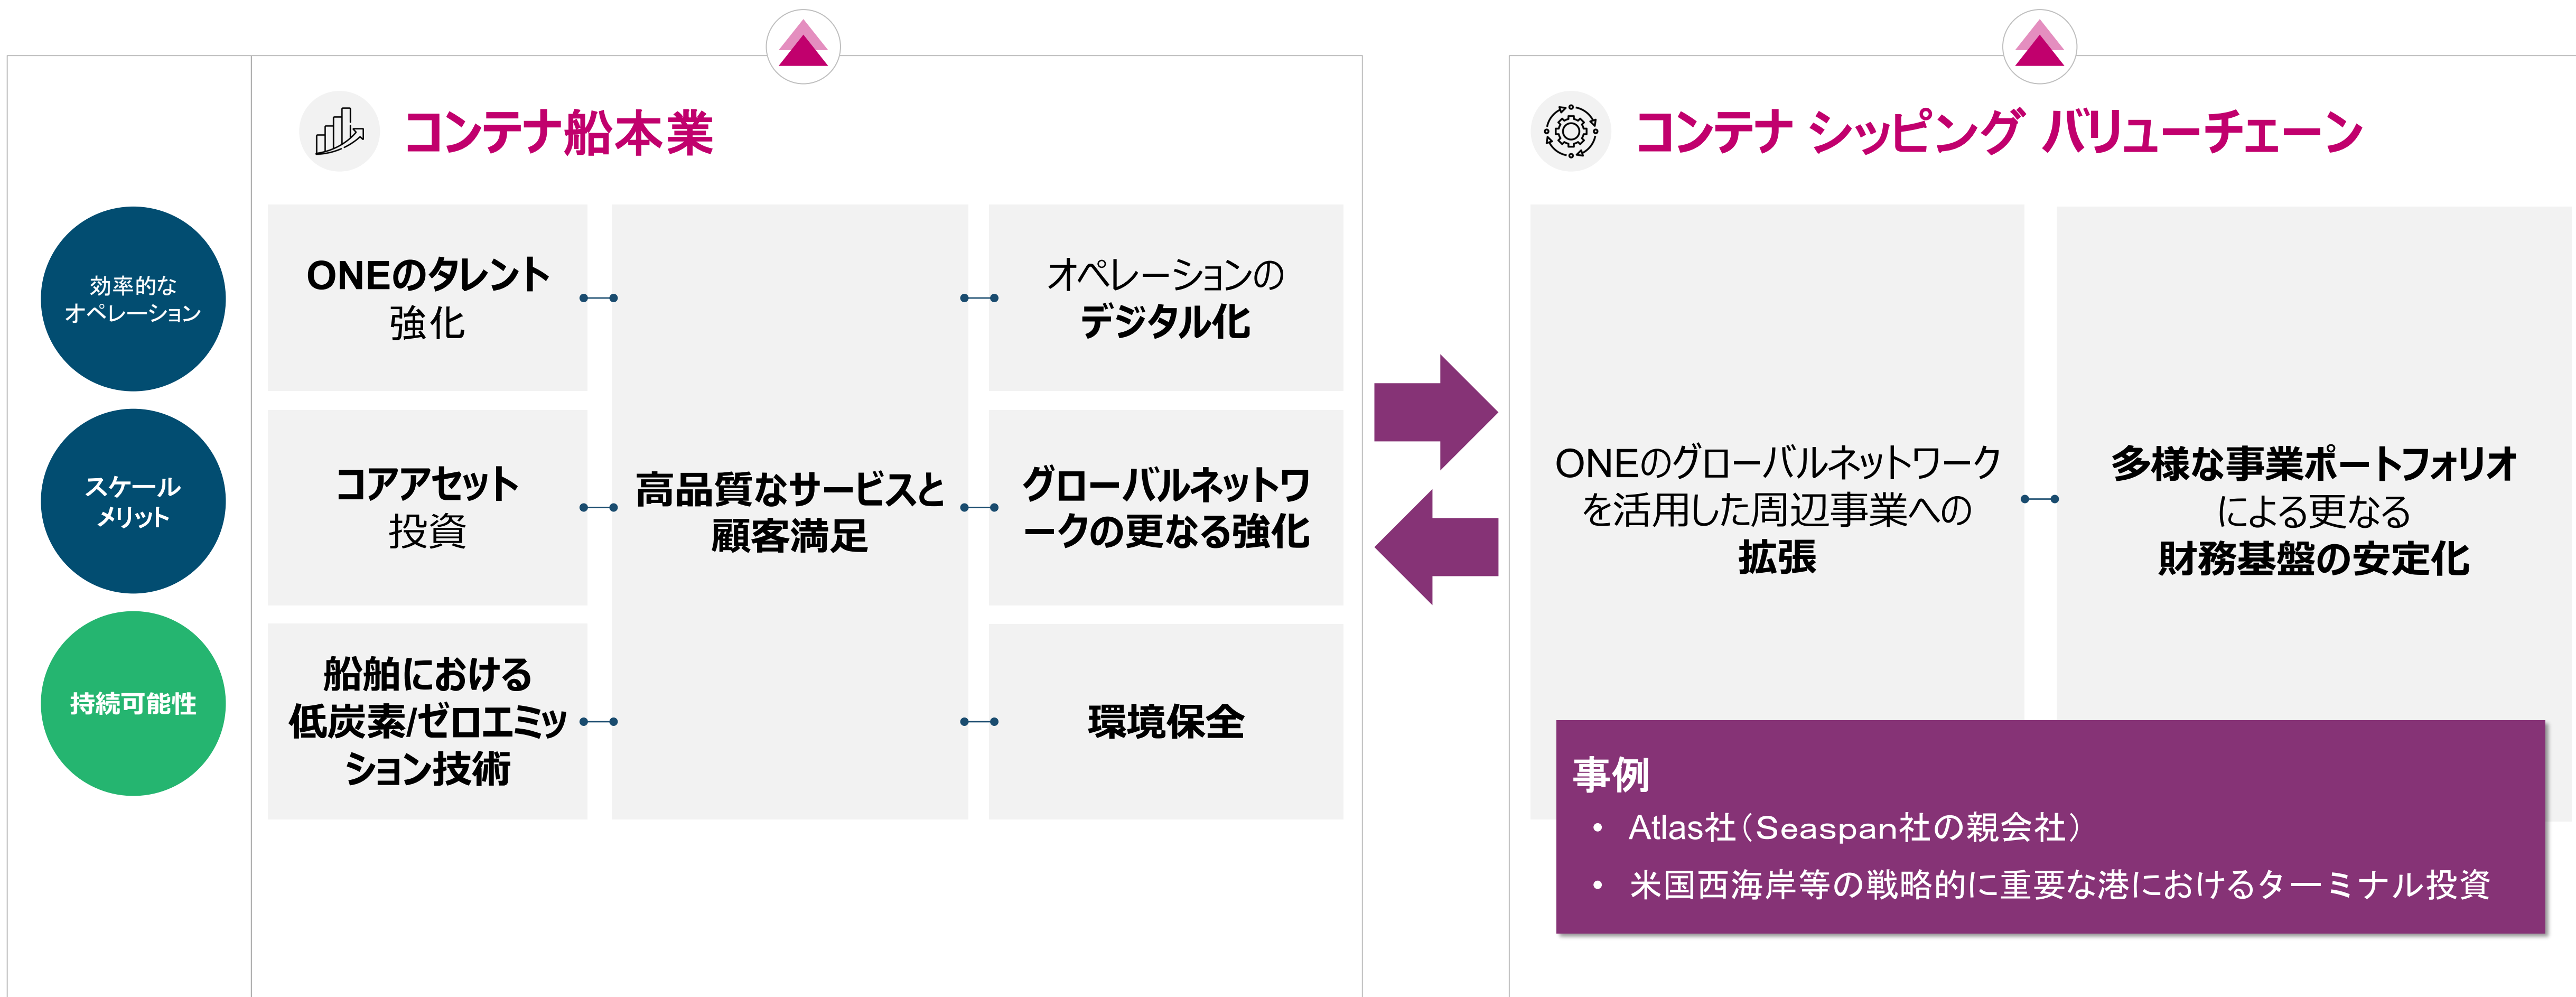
効率的なオペレーション

スケールメリット

持続可能性

コンテナ船本業

ONEのタレント強化

コアアセット投資

船舶における低炭素/ゼロエミッション技術

高品質なサービスと顧客満足

オペレーションのデジタル化

グローバルネットワークの更なる強化

環境保全

コンテナ シッピング バリューチェーン

ONEのグローバルネットワークを活用した周辺事業への拡張

多様な事業ポートフォリオによる更なる財務基盤の安定化

事例

• Atlas社（Seaspan社の親会社）

• 米国西海岸等の戦略的に重要な港におけるターミナル投資